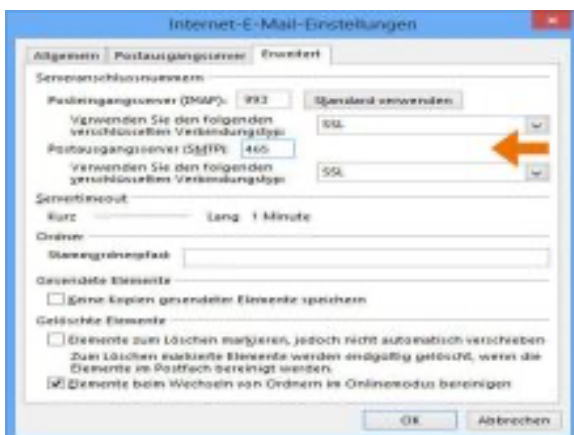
Internet-E-Mail-Einstellungen

Allgemein | Postausgangsserver | Erweitert

Serveranschlussnummern

Posteingangsserver (IMAP): 993 Standard verwenden

Verwenden Sie den folgenden verschlüsselten Verbindungstyp: SSL

Postausgangsserver (SMTP): 465

Verwenden Sie den folgenden verschlüsselten Verbindungstyp: SSL

Servertimeout

Kurz Lang 1 Minute

Ordner

Stammordnerpfad

Gesendete Elemente

Keine Kopien gesendeter Elemente speichern

Gelöschte Elemente

Elemente zum Löschen markieren, jedoch nicht automatisch verschieben

Zum Löschen markierte Elemente werden endgültig gelöscht, wenn die Elemente im Postfach bereinigt werden.

Elemente beim Wechseln von Ordnern im Onlinemodus bereinigen

OK Abbrechen